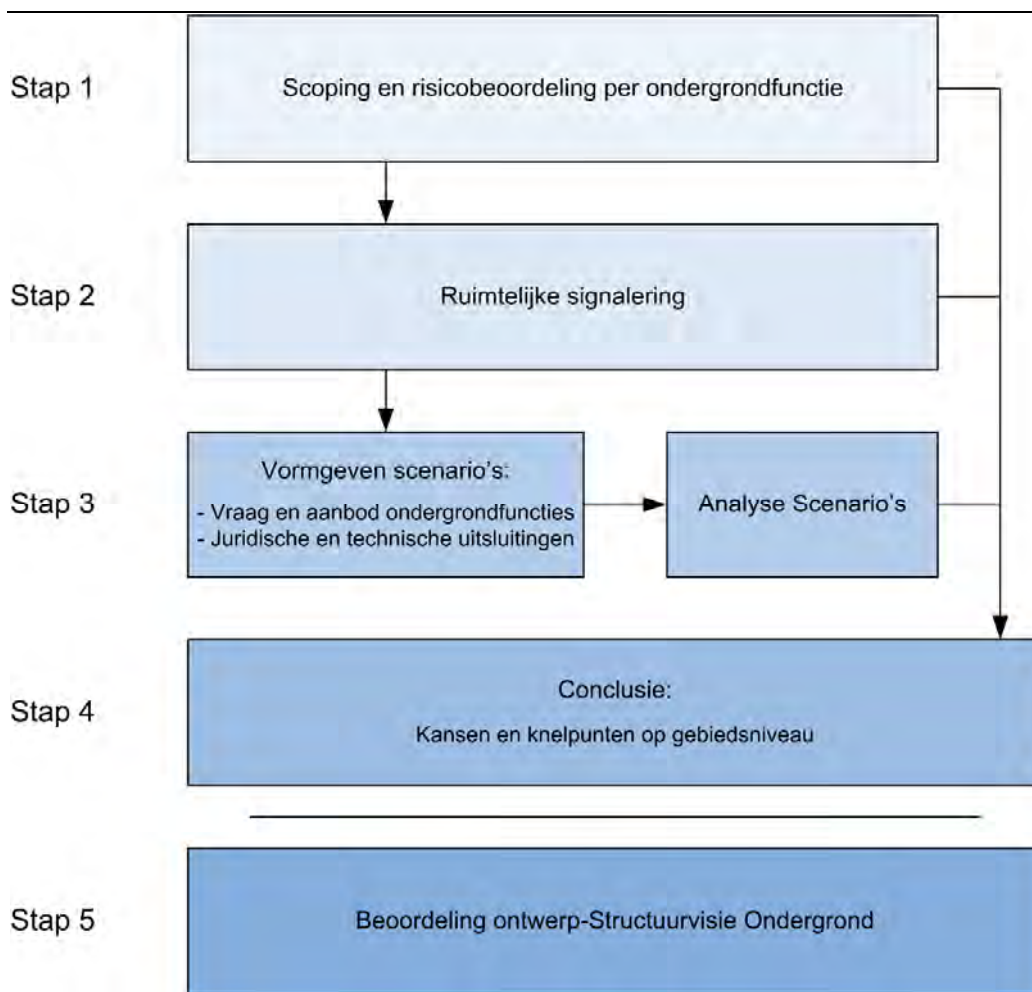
Stap 1

Scoping en risicobeoordeling per ondergrondfunctie

Stap 2

Ruimtelijke signalering

Stap 3

Vormgeven scenario's:
- Vraag en aanbod ondergrondfuncties
- Juridische en technische uitsluitingen

Analyse Scenario's

Stap 4

Conclusie:
Kansen en knelpunten op gebiedsniveau

Stap 5

Beoordeling ontwerp-Structuurvisie Ondergrond